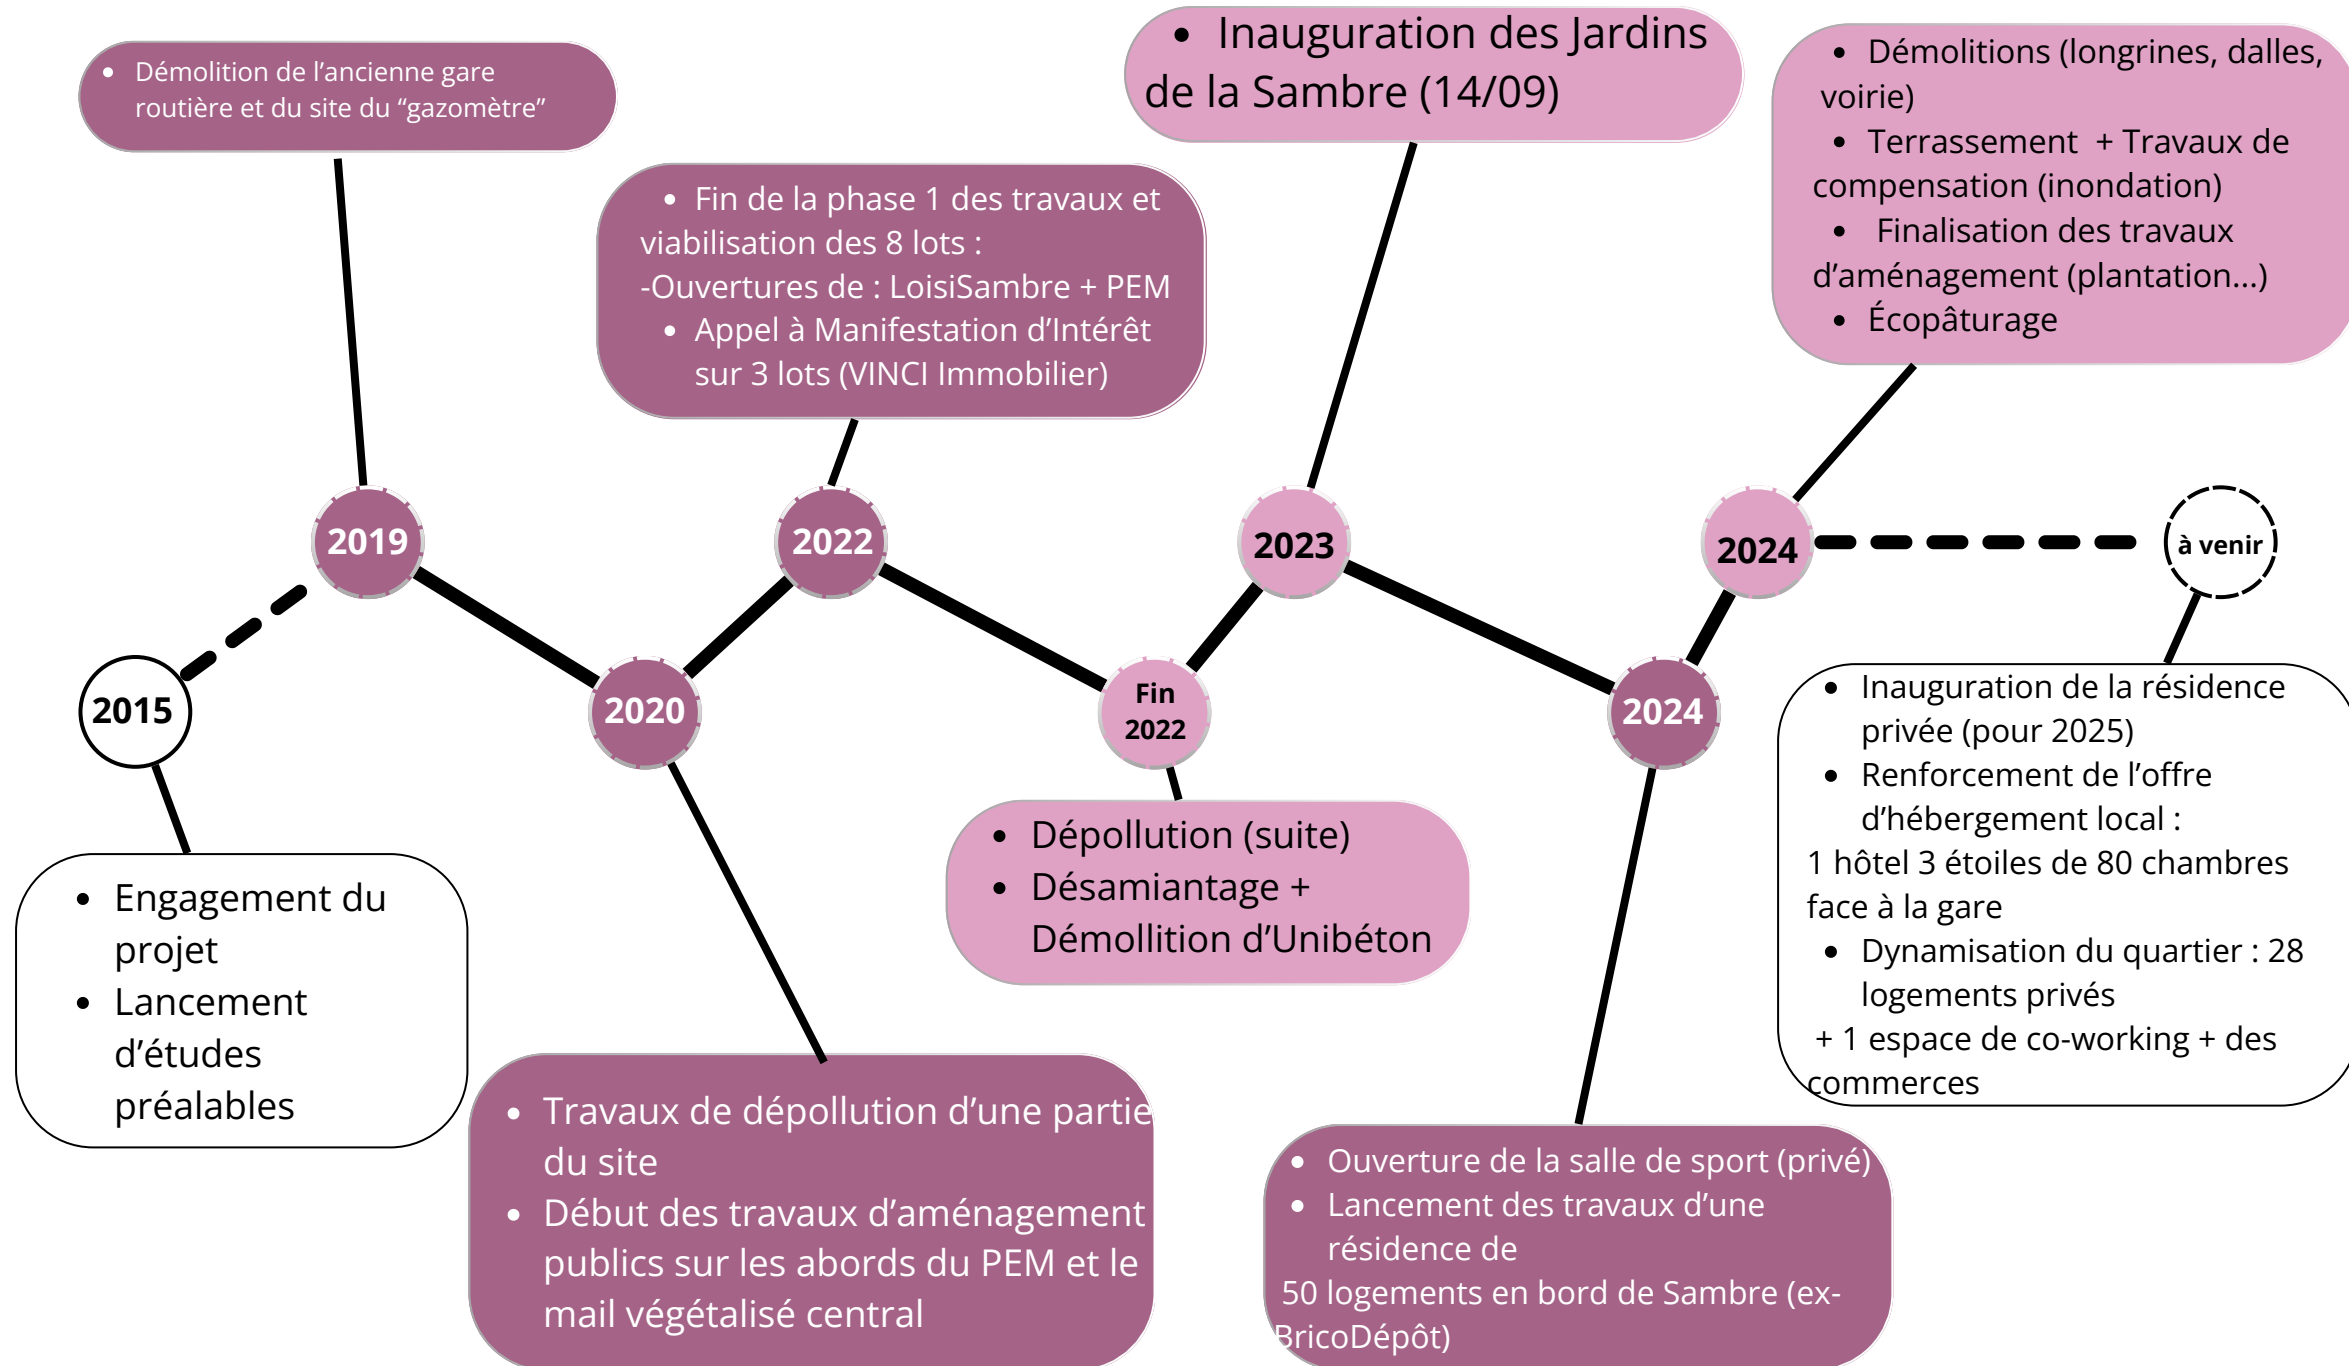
2015

- Engagement du projet
- Lancement d'études préalables

2019

- Démolition de l'ancienne gare routière et du site du "gazomètre"

2020

- Travaux de dépollution d'une partie du site
- Début des travaux d'aménagement publics sur les abords du PEM et le mail végétalisé central

2022

- Fin de la phase 1 des travaux et viabilisation des 8 lots :

-Ouvertures de : LoisiSambre + PEM

- Appel à Manifestation d'Intérêt sur 3 lots (VINCI Immobilier)

Fin 2022

- Dépollution (suite)
- Désamiantage + Démollition d'Unibéton

2023

- Inauguration des Jardins de la Sambre (14/09)

2024

- Ouverture de la salle de sport (privé)
- Lancement des travaux d'une résidence de

50 logements en bord de Sambre (ex-BricoDépôt)

2024

- Démolitions (longrines, dalles, voirie)
- Terrassement + Travaux de compensation (inondation)
- Finalisation des travaux d'aménagement (plantation...)
- Écopâturage

à venir

- Inauguration de la résidence privée (pour 2025)
- Renforcement de l'offre d'hébergement local :

1 hôtel 3 étoiles de 80 chambres face à la gare

- Dynamisation du quartier : 28 logements privés

+ 1 espace de co-working + des commerces